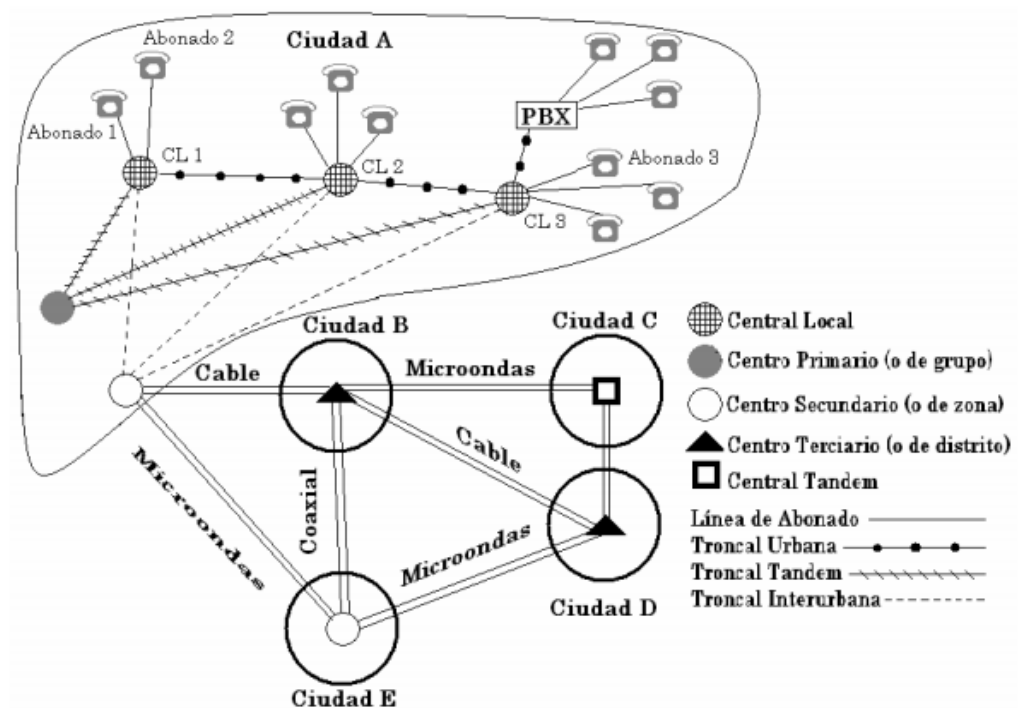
Abonado 2
Ciudad A
PBX
Abonado 1
CL 1
CL 2
Abonado 3
CL 3
Ciudad B
Ciudad C
Cable
Microondas
Cable
Microondas
Coaxial
Microondas
Ciudad D
Ciudad E

Central Local
Centro Primario (o de grupo)
Centro Secundario (o de zona)
Centro Terciario (o de distrito)
Central Tandem
Línea de Abonado
Troncal Urbana
Troncal Tandem
Troncal Interurbana